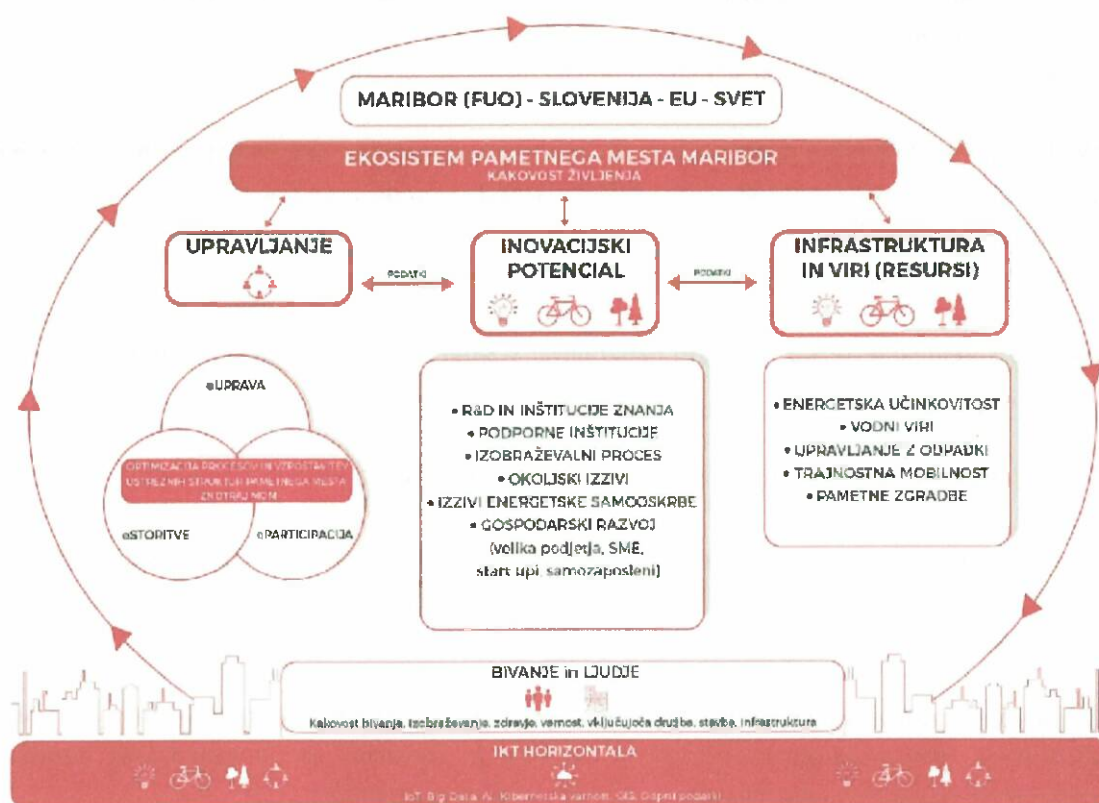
MARIBOR (FUO) - SLOVENIJA - EU - SVET

EKOSISTEM PAMETNEGA MESTA MARIBOR
KAKOVOST ŽIVLJENJA

UPRAVLJANJE

PODATKI

INOVACIJSKI POTENCIAL

PODATKI

INFRASTRUKTURA IN VIRI (RESURSI)

eUPRAVA

OPTIMIZACIJA PROCESOV IN VZPOSTAVITEV USTREZNIH STRUKTUR PAMETNEGA MESTA ZNOTRAJ MOM

eSTORITVE

ePARTICIPACIJA

• R&D IN INŠTITUCIJE ZNANJA
• PODPORNE INŠTITUCIJE
• IZOBRAŽEVALNI PROCES
• OKOLJSKI IZZIVI
• IZZIVI ENERGETSKE SAMOOSKRBE
• GOSPODARSKI RAZVOJ (velika podjetja, SME, start upi, samozaposleni)

• ENERGETSKA UČINKOVITOST
• VODNI VIRI
• UPRAVLJANJE Z ODPADKI
• TRAJNOSTNA MOBILNOST
• PAMETNE ZGRADBE

BIVANJE in LJUDJE

Kakovost bivanja, izobraževanje, zdravje, varnost, vključujoča družba, stavbe, infrastruktura

IKT HORIZONTALA

IoT, Big Data, AI, Kibernetska varnost, GIS, Odprti podatki